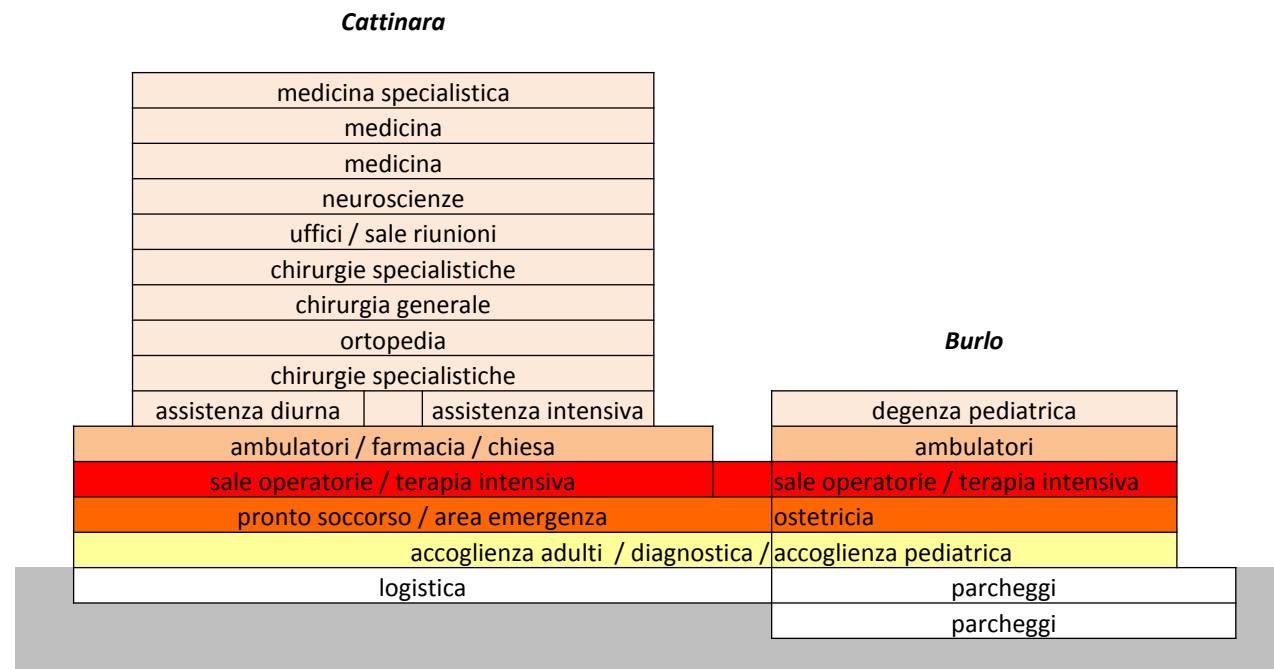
Cattinara

medicina specialistica
medicina
medicina
neuroscienze
uffici / sale riunioni
chirurgie specialistiche
chirurgia generale
ortopedia
chirurgie specialistiche
assistenza diurna
assistenza intensiva
ambulatori / farmacia / chiesa
sale operatorie / terapia intensiva
pronto soccorso / area emergenza
accoglienza adulti / diagnostica /
logistica

Burlo

degenza pediatrica
ambulatori
sale operatorie / terapia intensiva
ostetricia
accoglienza pediatrica
parcheggi
parcheggi